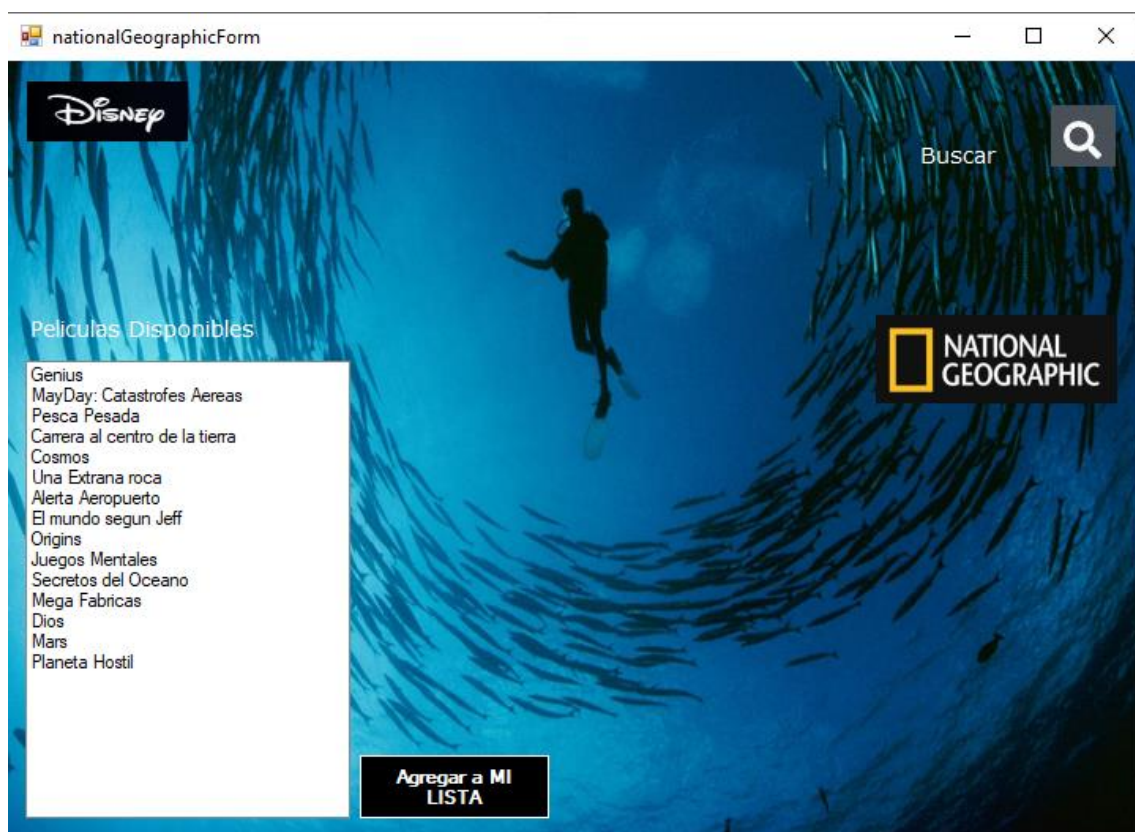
nationalGeographicForm

Disney

Buscar

Peliculas Disponibles

NATIONAL GEOGRAPHIC

Genius
MayDay: Catastrofes Aereas
Pesca Pesada
Carrera al centro de la tierra
Cosmos
Una Extrana roca
Alerta Aeropuerto
El mundo segun Jeff
Origins
Juegos Mentales
Secretos del Oceano
Mega Fabricas
Dios
Mars
Planeta Hostil

Agregar a MI LISTA